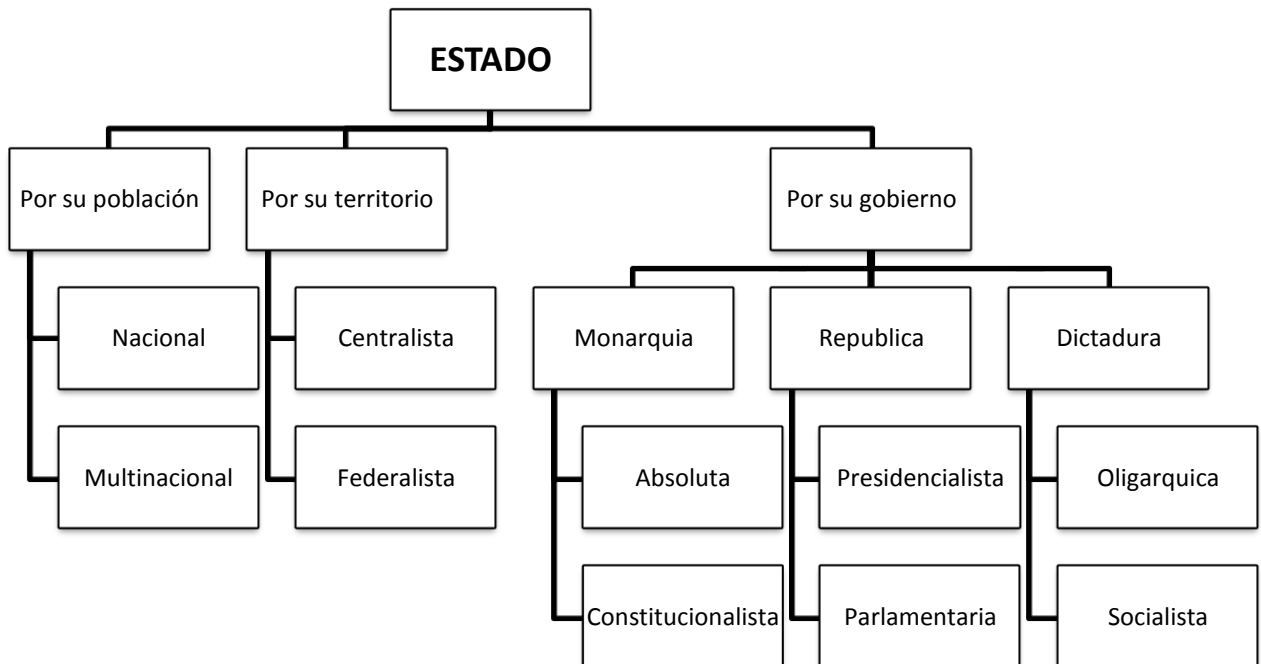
ESTADO

Por su población

Nacional

Multinacional

Por su territorio

Centralista

Federalista

Por su gobierno

Monarquia

Absoluta

Constitucionalista

Republica

Presidencialista

Parlamentaria

Dictadura

Oligarquica

Socialista